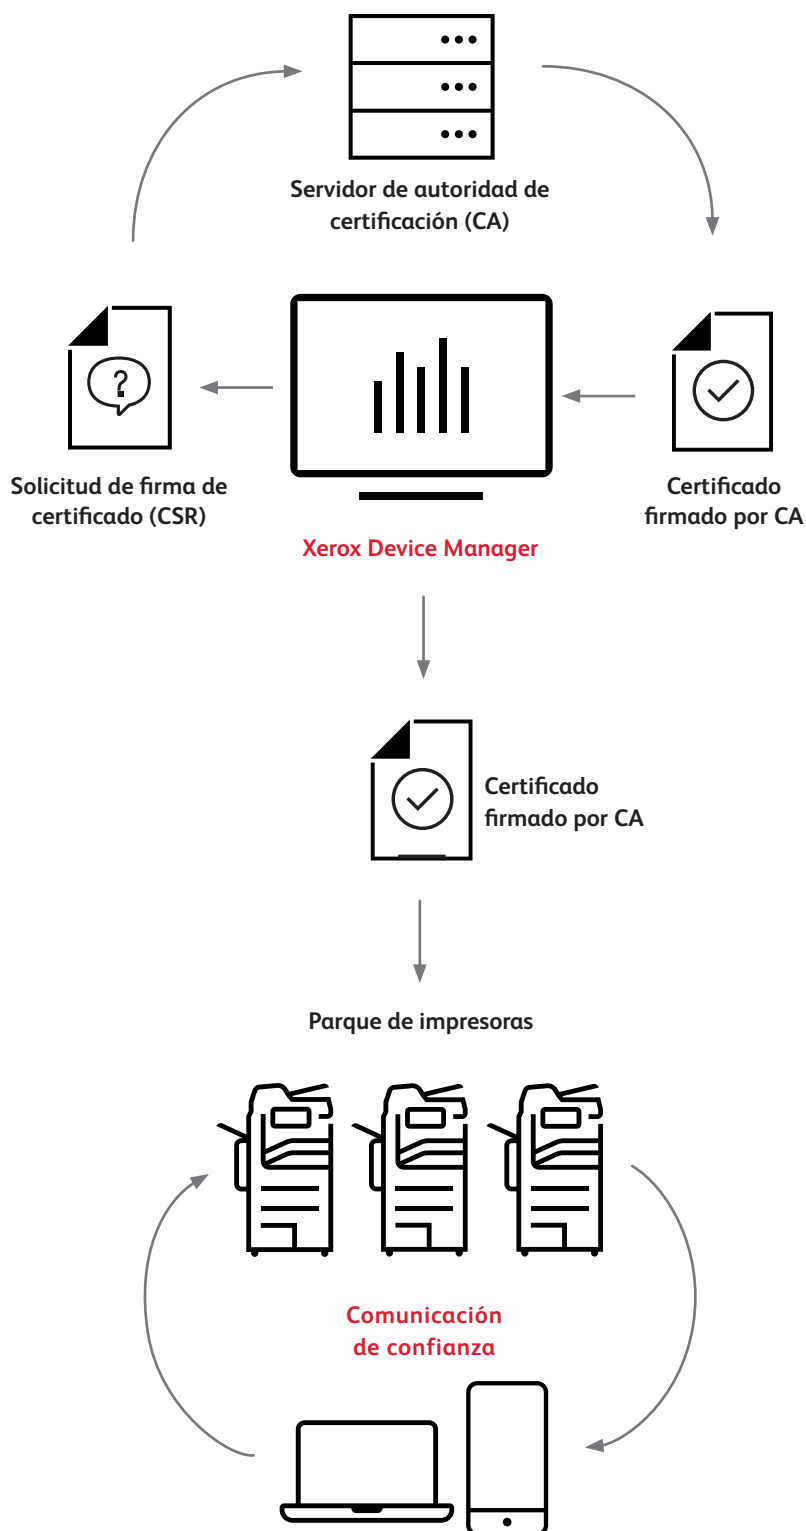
Servidor de autoridad de certificación (CA)

Solicitud de firma de certificado (CSR)

Certificado firmado por CA

Xerox Device Manager

Certificado firmado por CA

Parque de impresoras

Comunicación de confianza